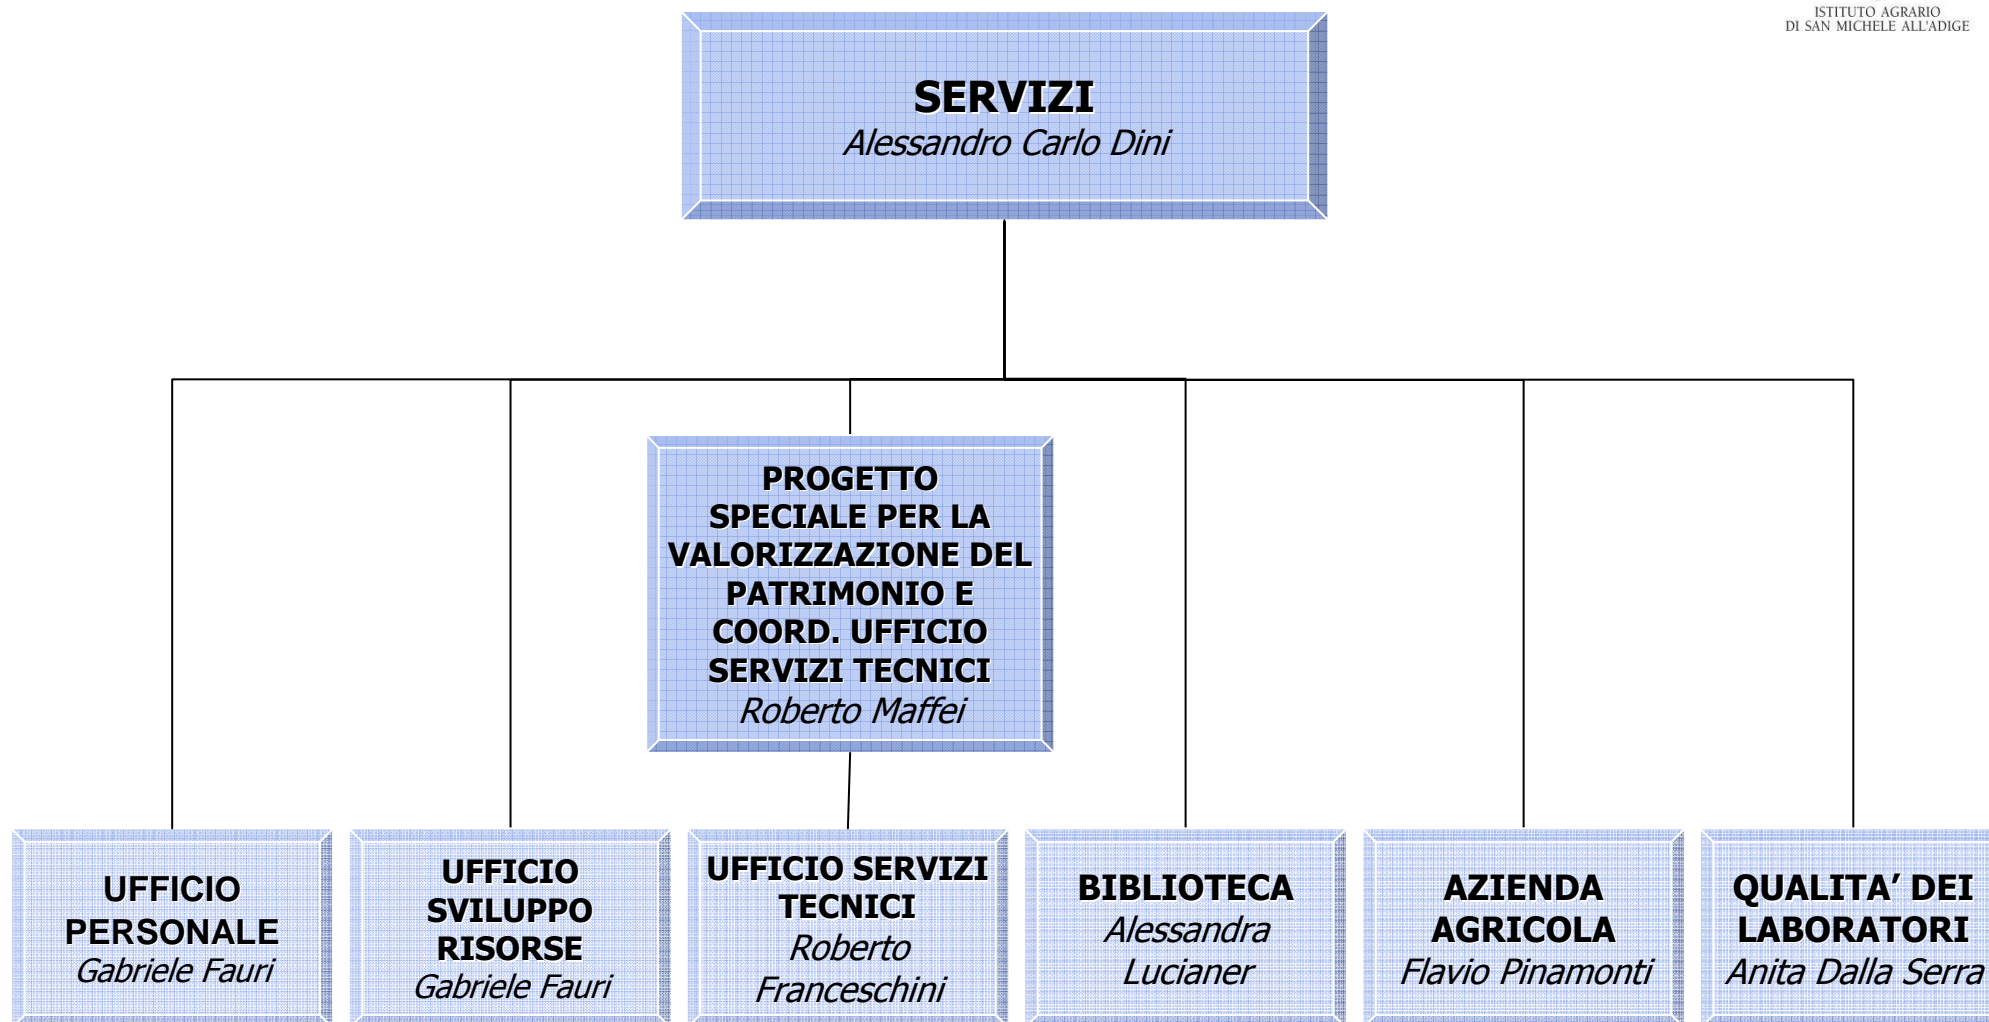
ISTITUTO AGRARIO
DI SAN MICHELE ALL'ADIGE

SERVIZI
Alessandro Carlo Dini

PROGETTO SPECIALE PER LA VALORIZZAZIONE DEL PATRIMONIO E COORD. UFFICIO SERVIZI TECNICI
Roberto Maffei

UFFICIO PERSONALE
Gabriele Fauri

UFFICIO SVILUPPO RISORSE
Gabriele Fauri

UFFICIO SERVIZI TECNICI
Roberto Franceschini

BIBLIOTECA
Alessandra Lucianer

AZIENDA AGRICOLA
Flavio Pinamonti

QUALITA' DEI LABORATORI
Anita Dalla Serra